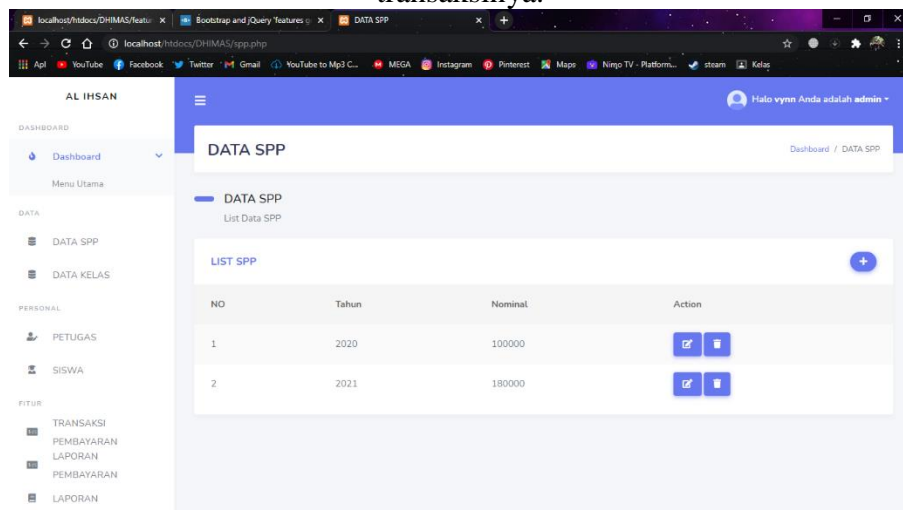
transaksinya.

localhost/htdocs/DHIMAS/featur × Bootstrap and jQuery 'features × DATA SPP × +

localhost/htdocs/DHIMAS/spp.php

Apl YouTube Facebook Twitter Gmail YouTube to Mp3 C... MEGA Instagram Pinterest Maps Nimo TV - Platform... steam Kelas

AL IHSAN

Halo vynn Anda adalah admin

DASHBOARD

Dashboard

Menu Utama

DATA

DATA SPP

DATA KELAS

PERSONAL

PETUGAS

SISWA

FITUR

TRANSAKSI PEMBAYARAN

LAPORAN PEMBAYARAN

LAPORAN

DATA SPP

Dashboard / DATA SPP

DATA SPP

List Data SPP

LIST SPP

| NO | Tahun | Nominal | Action |
|---|---|---|---|
| 1 | 2020 | 100000 | |
| 2 | 2021 | 180000 | |